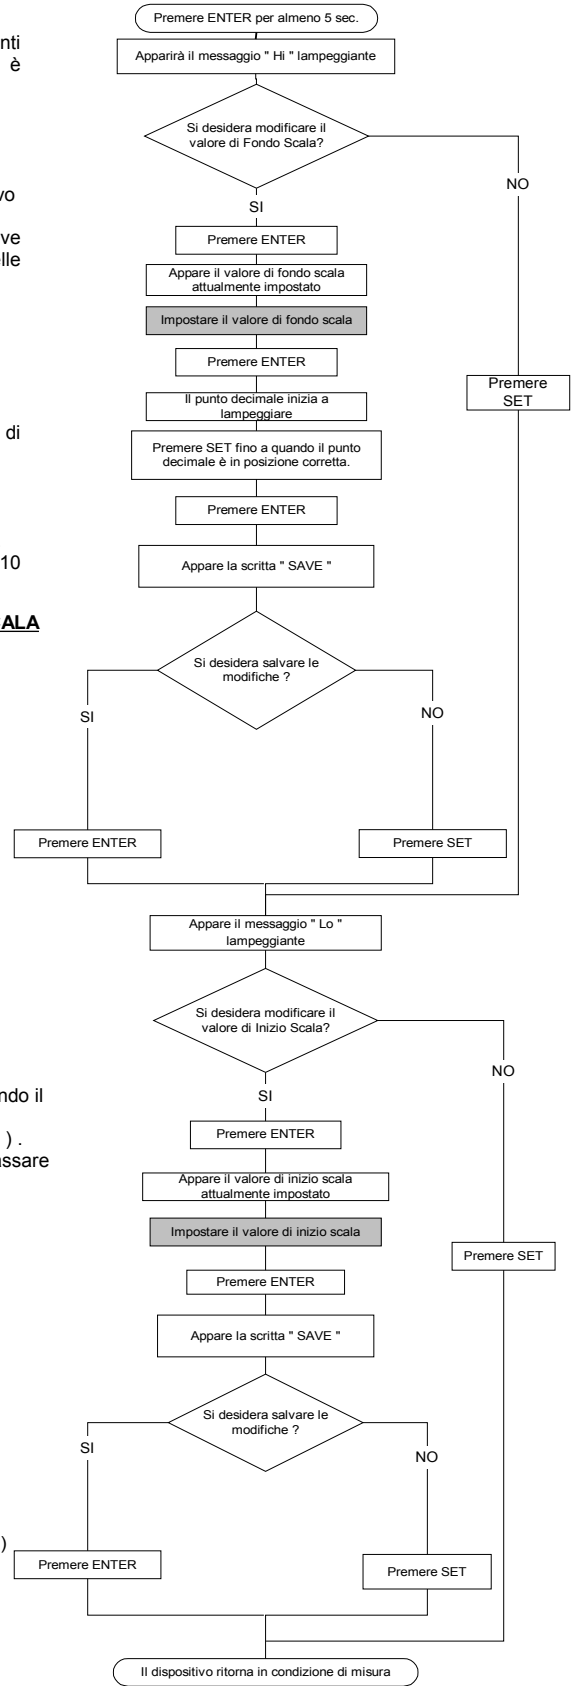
nti
è

vo

ve
lle

di

10

ALA

ndo il
) .
ssare

)

Premere ENTER per almeno 5 sec.

Apparirà il messaggio " Hi " lampeggiante

Si desidera modificare il valore di Fondo Scala?

NO

SI

Premere ENTER

Appare il valore di fondo scala attualmente impostato

Impostare il valore di fondo scala

Premere ENTER

Premere SET

Il punto decimale inizia a lampeggiare

Premere SET fino a quando il punto decimale è in posizione corretta.

Premere ENTER

Appare la scritta " SAVE "

Si desidera salvare le modifiche ?

SI

NO

Premere ENTER

Premere SET

Appare il messaggio " Lo " lampeggiante

Si desidera modificare il valore di Inizio Scala?

NO

SI

Premere ENTER

Appare il valore di inizio scala attualmente impostato

Impostare il valore di inizio scala

Premere SET

Premere ENTER

Appare la scritta " SAVE "

Si desidera salvare le modifiche ?

SI

NO

Premere ENTER

Premere SET

Il dispositivo ritorna in condizione di misura